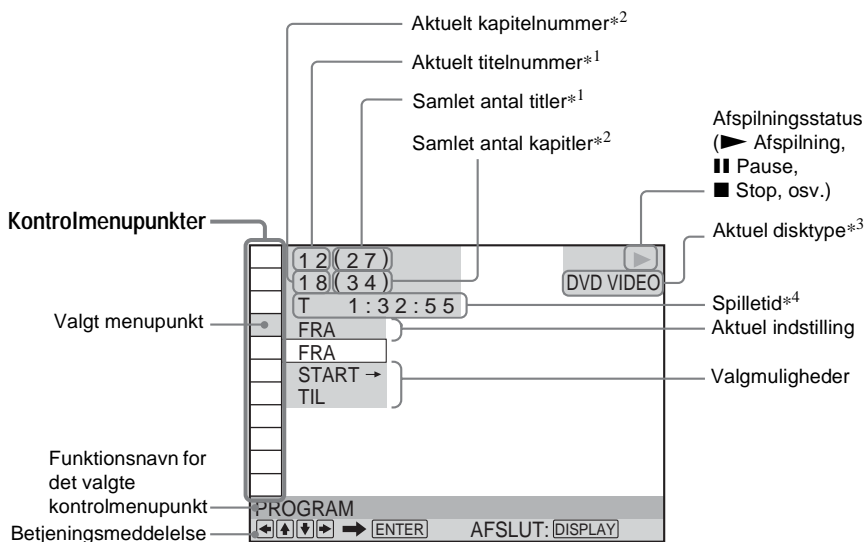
Aktuelt kapitelnummer$*^2$

Aktuelt titelnummer$*^1$

Samlet antal titler$*^1$

Samlet antal kapitler$*^2$

Afspilningsstatus (► Afspilning, ❚❚ Pause, ■ Stop, osv.)

Kontrolmenupunkter

Aktuel disktype$*^3$

1 2 ( 2 7 )

1 8 ( 3 4 )

DVD VIDEO

T 1 : 3 2 : 5 5

Spilletid$*^4$

Valgt menupunkt

FRA

Aktuel indstilling

FRA

START →

TIL

Valgmuligheder

Funktionsnavn for det valgte kontrolmenupunkt

PROGRAM

Betjeningsmeddelelse

→ ENTER AFSLUT: DISPLAY